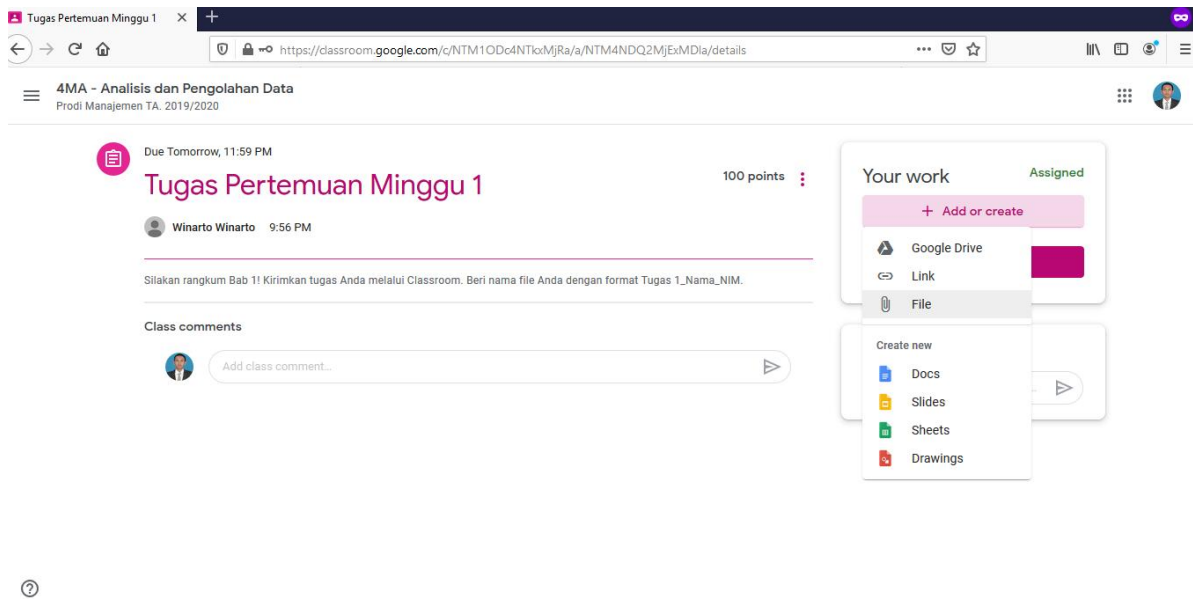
Tugas Pertemuan Minggu 1 ×

https://classroom.google.com/c/NTM1ODc4NTkxMjRa/a/NTM4NDQ2MjExMDla/details

4MA - Analisis dan Pengolahan Data
Prodi Manajemen TA. 2019/2020

Due Tomorrow, 11:59 PM

Tugas Pertemuan Minggu 1

100 points

Winarto Winarto 9:56 PM

Silakan rangkum Bab 1! Kirimkan tugas Anda melalui Classroom. Beri nama file Anda dengan format Tugas 1_Nama_NIM.

Class comments

Add class comment...

Your work
Assigned

+ Add or create

Google Drive
Link
File

Create new
Docs
Slides
Sheets
Drawings